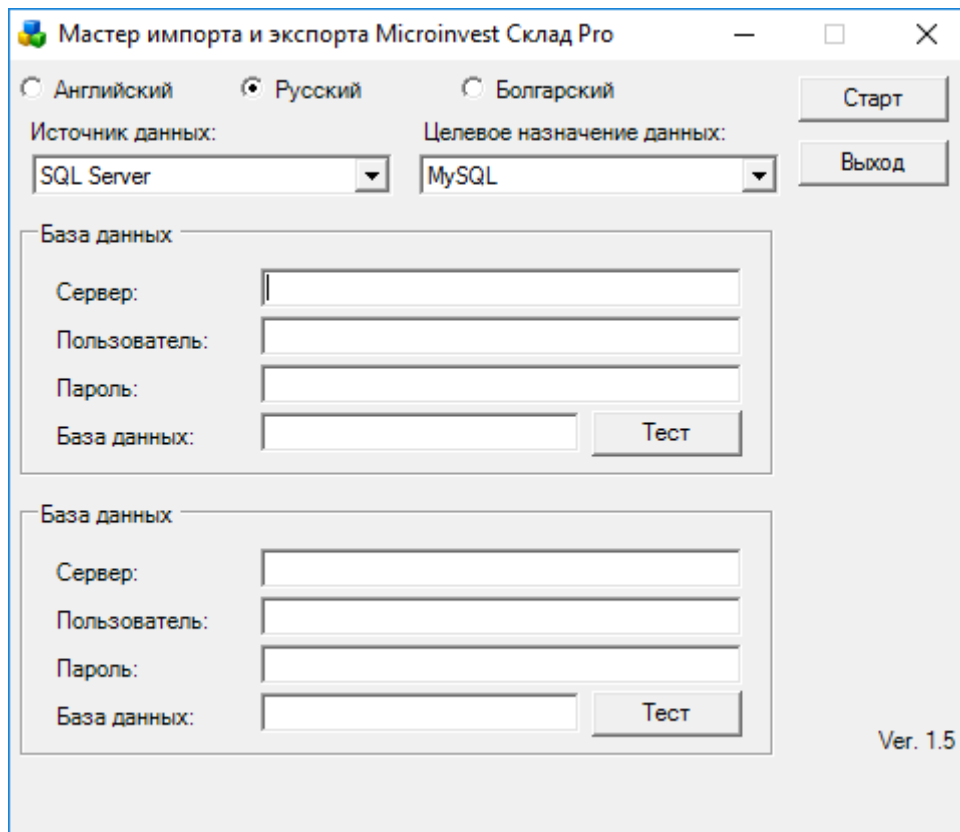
Мастер импорта и экспорта Microinvest Склад Pro

Английский Русский Болгарский

Старт

Выход

Источник данных:
SQL Server

Целевое назначение данных:
MySQL

База данных
Сервер:
Пользователь:
Пароль:
База данных:
Тест

База данных
Сервер:
Пользователь:
Пароль:
База данных:
Тест

Ver. 1.5